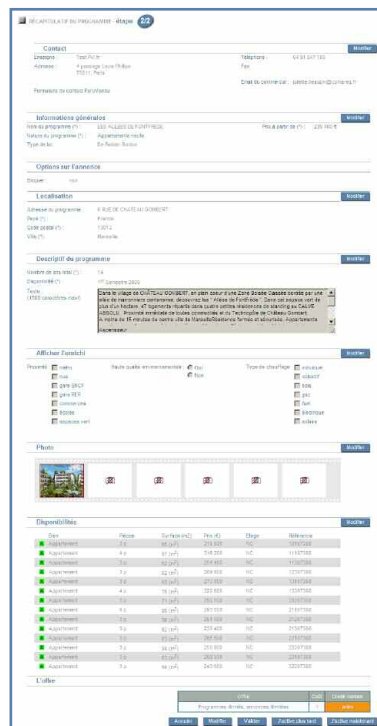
RÉCAPITULATIF DU PROGRAMME - étape 2/2

Contact
Modifier

Enseigne : Test AVJF
Adresse : 4 passage Louis Philippe 75011, Paris
Téléphone : 01 64 347 150
Fax :
Email du commercial : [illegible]
Formateur de contact PortAlwaley

Informations générales
Modifier

Nom du programme (*) : LES ALLÉES DE PORTFROIDE
Nature du programme (*) : Appartements neufs
Type de lot : En Racket Scolas
Prix à partir de (*) : 236 400 €

Options sur l'annonce

Discuter : non

Localisation
Modifier

Adresse du programme : 8 RUE DE CHATEAU GOMBERT
Pays (*) : France
Code postal (*) : 13013
Ville (*) : Marseille

Descriptif du programme
Modifier

Nombre de lots total (*) : 14
Disponibilité (*) : 1er Trimestre 2009
Texte (1500 caractères max) : Dans le village de CHÂTEAU GOMBERT, en plein coeur d'une Zone Scolaire Classée bordée par une allée de marronniers centenaires, découvrez les "Allées de PortFroide". Dans cet espace vert de plus d'un hectare, 47 logements répartis dans quatre petites résidences de standing au CALME ABSOLU. Proximité immédiate de toutes commodités et du Technopôle de Château Gombert. A moins de 15 minutes du centre ville de Marseille. Résidence fermée et sécurisée. Appartements...

Afficher l'enrichi
Modifier

Proximité : métro, bus, gare SNCF, gare RER, commerces, écoles, espaces vert
Haute qualité environnementale : Oui, Non
Type de chauffage : collectif, individuel, fioul, gaz, bois, électrique, solaire

Photo
Modifier

Disponibilités
Modifier

| Bien | Pièces | Surface (m2) | Prix (€) | Etage | Référence |
|---|---|---|---|---|---|
| Appartement | 3 p | 65 (m²) | 218 400 | RC | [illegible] |
| Appartement | 4 p | 81 (m²) | 316 200 | RC | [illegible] |
| Appartement | 3 p | 62 (m²) | 254 400 | RC | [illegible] |
| Appartement | 3 p | 62 (m²) | 269 600 | RC | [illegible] |
| Appartement | 3 p | 62 (m²) | 251 200 | RC | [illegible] |
| Appartement | 4 p | 76 (m²) | 290 400 | RC | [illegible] |
| Appartement | 3 p | 71 (m²) | 276 200 | RC | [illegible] |
| Appartement | 3 p | 66 (m²) | 257 600 | RC | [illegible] |
| Appartement | 3 p | 62 (m²) | 254 400 | RC | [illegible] |
| Appartement | 3 p | 62 (m²) | 236 400 | RC | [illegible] |
| Appartement | 3 p | 62 (m²) | 266 800 | RC | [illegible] |
| Appartement | 3 p | 62 (m²) | 251 200 | RC | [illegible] |
| Appartement | 3 p | 62 (m²) | 236 400 | RC | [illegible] |
| Appartement | 3 p | 65 (m²) | 240 600 | RC | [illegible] |

L'offre

| Offre | Coût | Crédit restant |
|---|---|---|
| Programmes illimités, annonces illimitées | 1 | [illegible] |

Annuler | Modifier | Valider | J'active plus tard | J'active maintenant